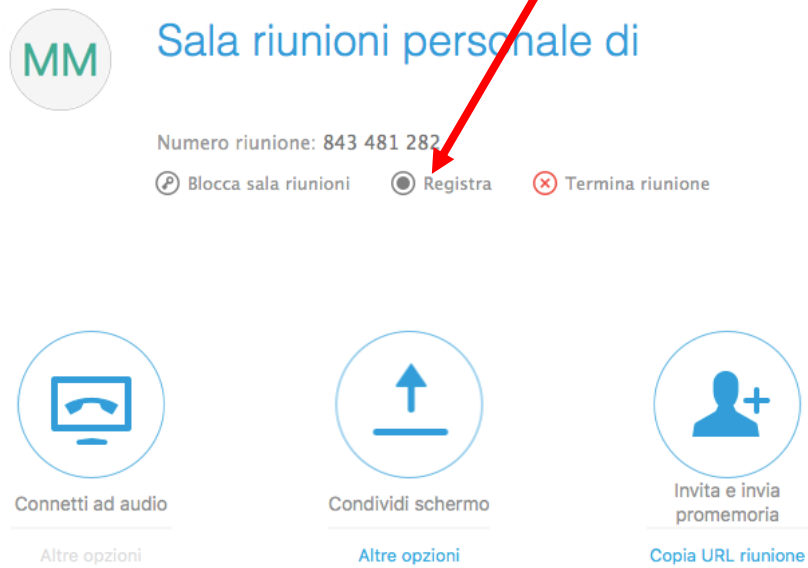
MM

Sala riunioni personale di

Numero riunione: 843 481 282

Blocca sala riunioni

Registra

Termina riunione

Connetti ad audio

Altre opzioni

Condividi schermo

Altre opzioni

Invita e invia promemoria

Copia URL riunione